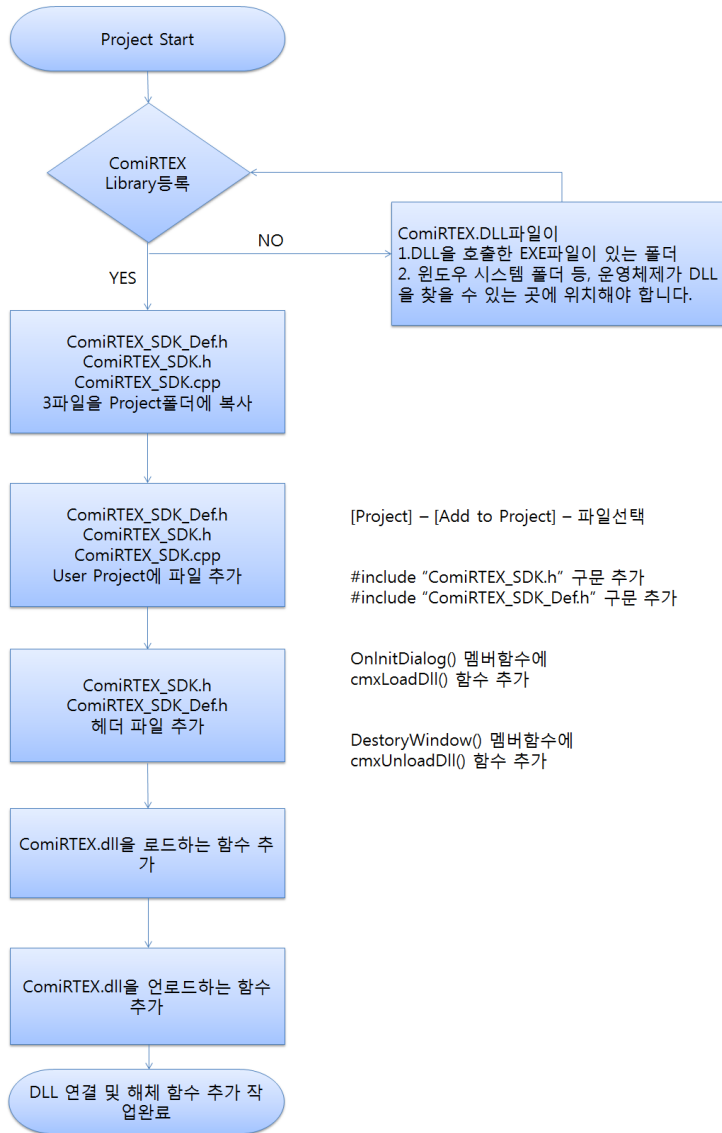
Project Start

ComiRTEX Library등록

NO

ComiRTEX.DLL파일이
1.DLL을 호출한 EXE파일이 있는 폴더
2. 윈도우 시스템 폴더 등, 운영체제가 DLL을 찾을 수 있는 곳에 위치해야 합니다.

YES

ComiRTEX_SDK_Def.h
ComiRTEX_SDK.h
ComiRTEX_SDK.cpp
3파일을 Project폴더에 복사

ComiRTEX_SDK_Def.h
ComiRTEX_SDK.h
ComiRTEX_SDK.cpp
User Project에 파일 추가

[Project] – [Add to Project] – 파일선택

#include “ComiRTEX_SDK.h” 구문 추가
#include “ComiRTEX_SDK_Def.h” 구문 추가

ComiRTEX_SDK.h
ComiRTEX_SDK_Def.h
헤더 파일 추가

OnInitDialog() 멤버함수에
cmxLoadDll() 함수 추가

DestoryWindow() 멤버함수에
cmxUnloadDll() 함수 추가

ComiRTEX.dll을 로드하는 함수 추가

ComiRTEX.dll을 언로드하는 함수 추가

DLL 연결 및 해체 함수 추가 작업완료